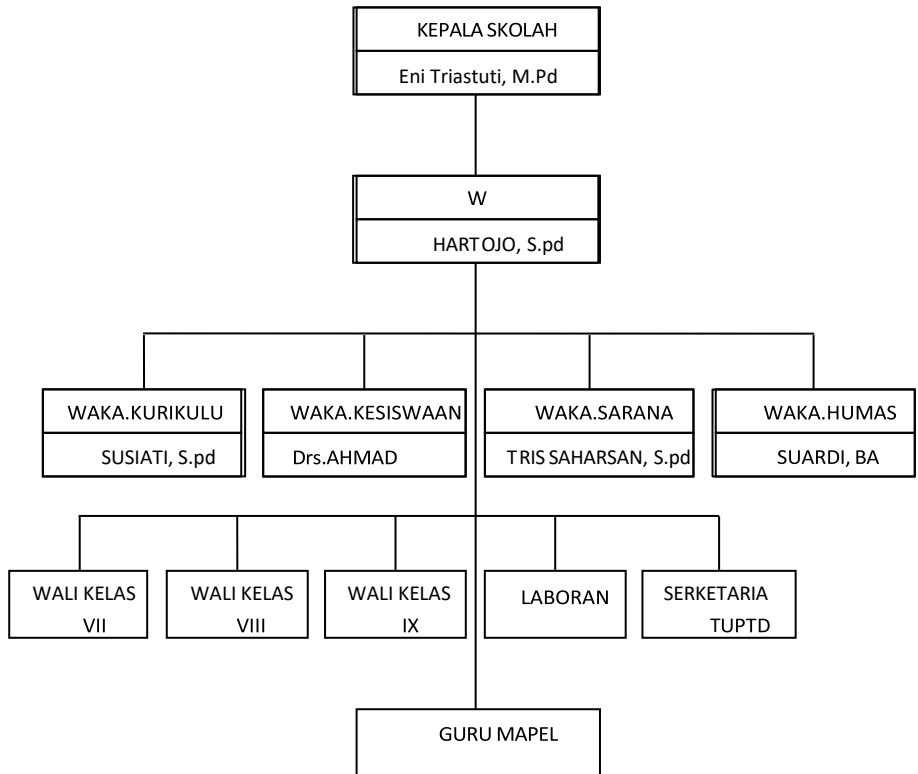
KEPALA SKOLAH
Eni Triastuti, M.Pd

W
HARTOJO, S.pd

WAKA.KURIKULU
SUSIATI, S.pd

WAKA.KESISWAAN
Drs.AHMAD

WAKA.SARANA
TRIS SAHARSAN, S.pd

WAKA.HUMAS
SUARDI, BA

WALI KELAS VII

WALI KELAS VIII

WALI KELAS IX

LABORAN

SERKETARIA TUPTD

GURU MAPEL